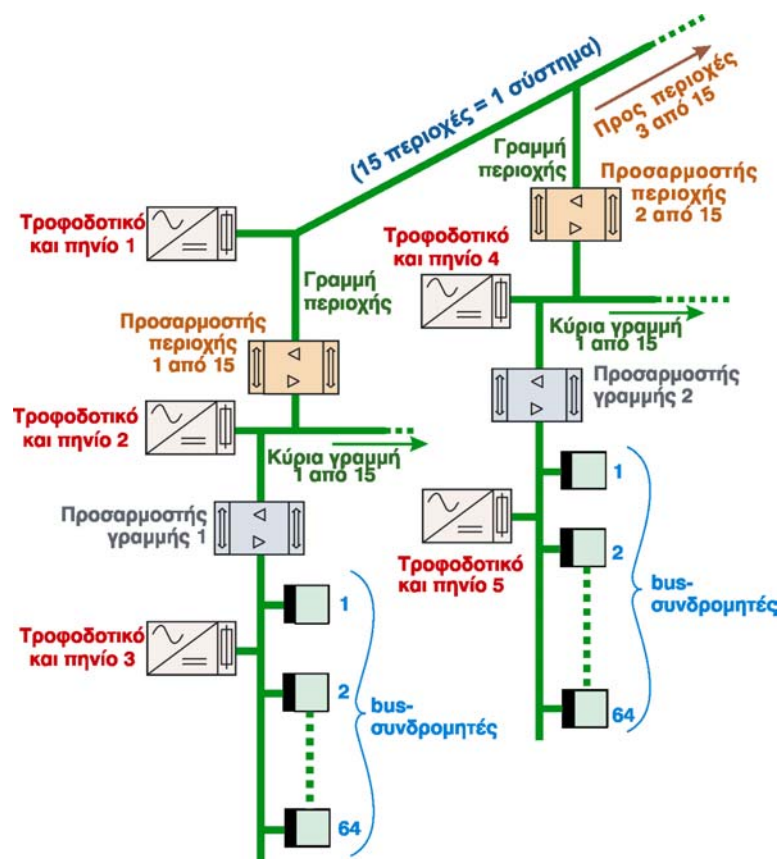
(15 περιοχές = 1 σύστημα)

Προς περιοχές 3 από 15

Γραμμή περιοχής

Προσαρμοστής περιοχής 2 από 15

Τροφοδοτικό και πηνίο 1

Τροφοδοτικό και πηνίο 4

Γραμμή περιοχής

Κύρια γραμμή 1 από 15

Προσαρμοστής περιοχής 1 από 15

Προσαρμοστής γραμμής 2

Τροφοδοτικό και πηνίο 2

Κύρια γραμμή 1 από 15

1

Προσαρμοστής γραμμής 1

2

Τροφοδοτικό και πηνίο 5

bus-συνδρομητές

1

Τροφοδοτικό και πηνίο 3

2

bus-συνδρομητές

64

64